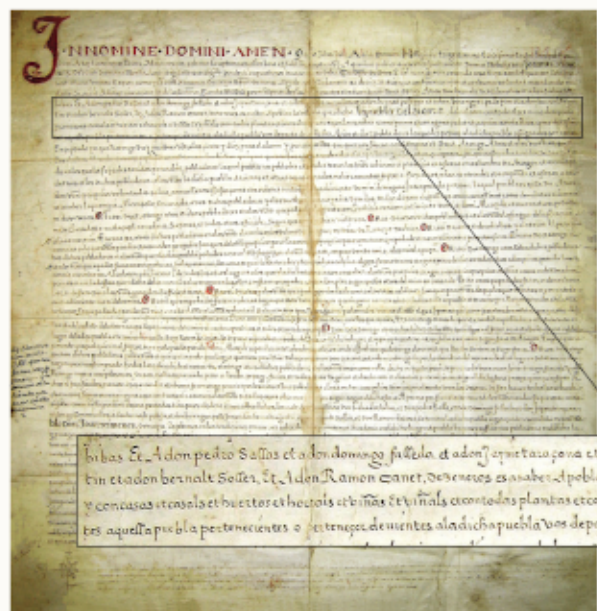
IN NOMINE DOMINI AMEN

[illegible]

libas Et A don pedro Sallas et a don domingo falledo et a don Jaymetaro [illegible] tin et a don bernalt Soiler Et A don Ramon Canet De senyeros es asaber A pobl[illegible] y con casas et casals et huertos et heretats et binas et binals et con todas plantas et co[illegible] tes aquella puebla pertenecientes o pertenecer devientes a la dicha puebla vos depo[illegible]